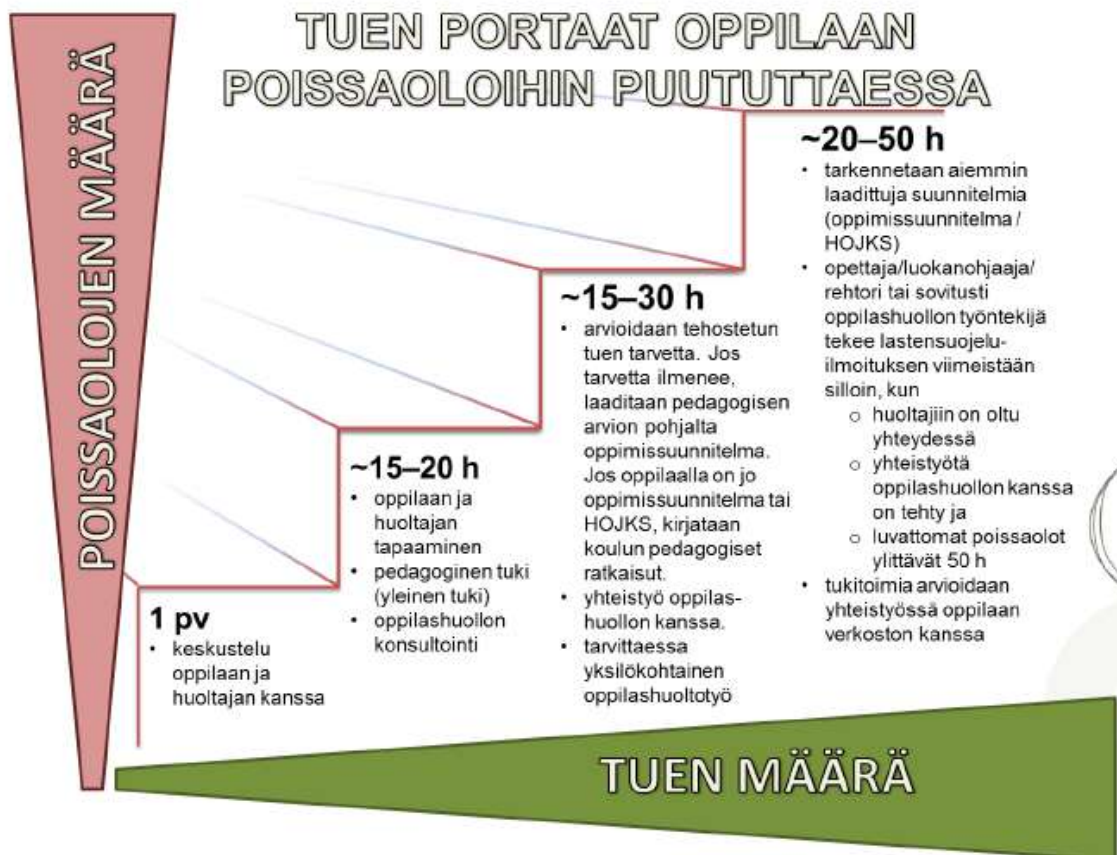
TUEN PORTAAT OPPILAAN POISSAOLOIHIN PUUTUTTAESSA

POISSAOLOJEN MÄÄRÄ

1 pv
• keskustelu oppilaan ja huoltajan kanssa

~15–20 h
• oppilaan ja huoltajan tapaaminen
• pedagoginen tuki (yleinen tuki)
• oppilashuollon konsultointi

~15–30 h
• arvioidaan tehostetun tuen tarvetta. Jos tarvetta ilmenee, laaditaan pedagogisen arvion pohjalta oppimissuunnitelma. Jos oppilaalla on jo oppimissuunnitelma tai HOJKS, kirjataan koulun pedagogiset ratkaisut.
• yhteistyö oppilashuollon kanssa.
• tarvittaessa yksilökohtainen oppilashuoltotyö

~20–50 h
• tarkennetaan aiemmin laadittuja suunnitelmia (oppimissuunnitelma / HOJKS)
• opettaja/luokanohjaaja/ rehtori tai sovitusti oppilashuollon työntekijä tekee lastensuojeluilmoituksen viimeistään silloin, kun
 o huoltajiin on oltu yhteydessä
 o yhteistyötä oppilashuollon kanssa on tehty ja
 o luvattomat poissaolot ylittävät 50 h
• tukitoimia arvioidaan yhteistyössä oppilaan verkoston kanssa

TUEN MÄÄRÄ